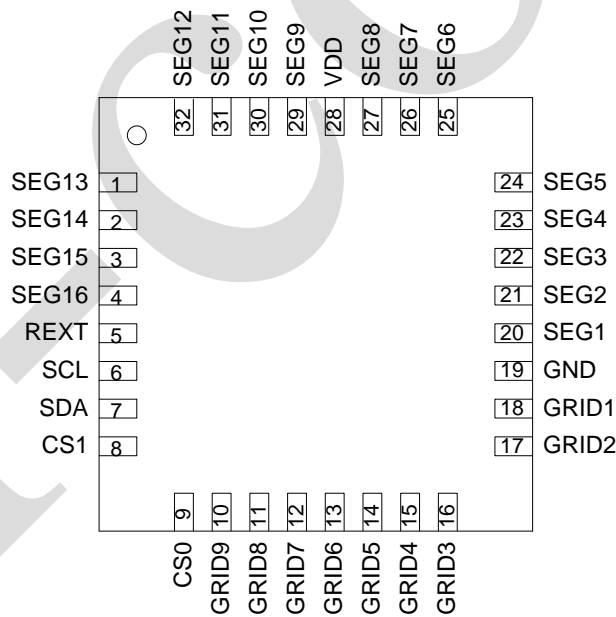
SEG12 32
SEG11 31
SEG10 30
SEG9 29
VDD 28
SEG8 27
SEG7 26
SEG6 25

SEG13 1
SEG14 2
SEG15 3
SEG16 4
REXT 5
SCL 6
SDA 7
CS1 8

24 SEG5
23 SEG4
22 SEG3
21 SEG2
20 SEG1
19 GND
18 GRID1
17 GRID2

9 CS0
10 GRID9
11 GRID8
12 GRID7
13 GRID6
14 GRID5
15 GRID4
16 GRID3